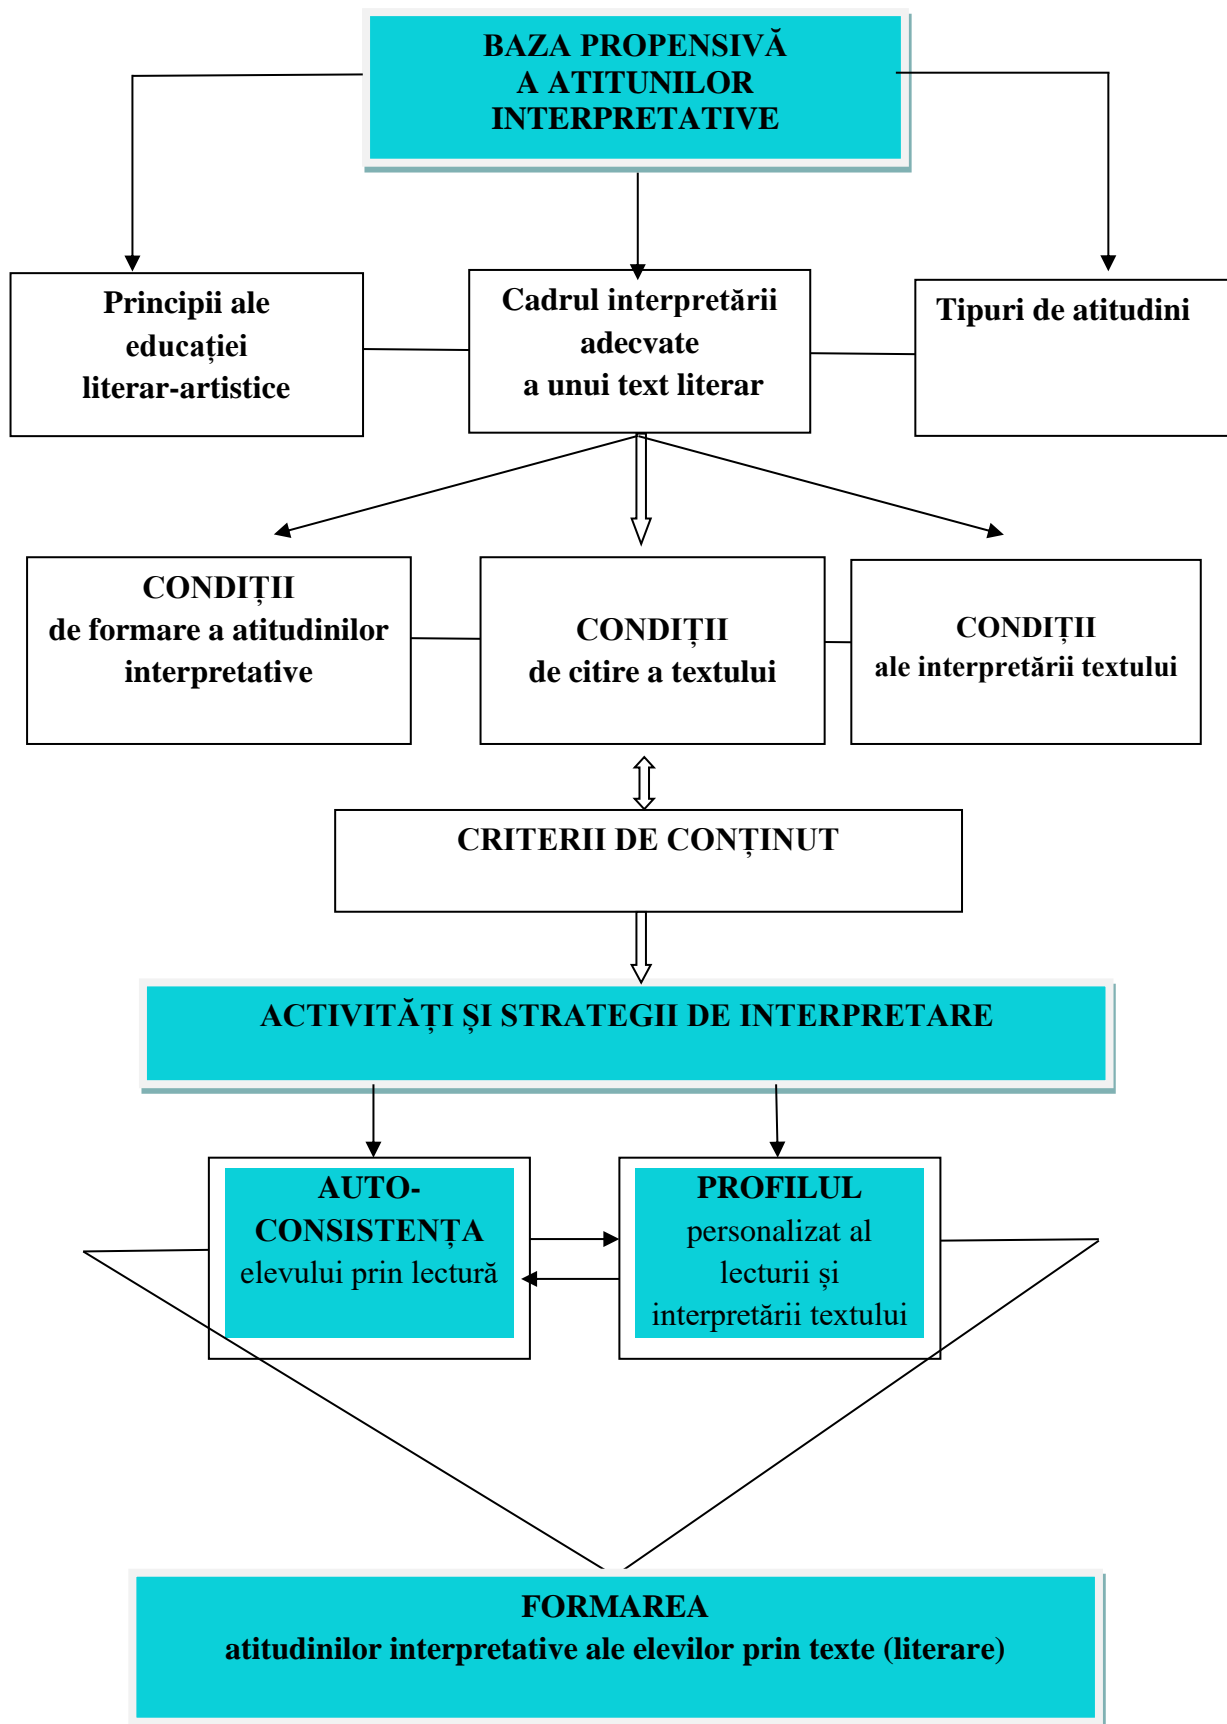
BAZA PROPENSIVĂ A ATITUNILOR INTERPRETATIVE

Principii ale educației literar-artistice

Cadrul interpretării adecvate a unui text literar

Tipuri de atitudini

CONDIȚII de formare a atitudinilor interpretative

CONDIȚII de citire a textului

CONDIȚII ale interpretării textului

CRITERII DE CONȚINUT

ACTIVITĂȚI ȘI STRATEGII DE INTERPRETARE

AUTO-CONSISTENȚA elevului prin lectură

PROFILUL personalizat al lecturii și interpretării textului

FORMAREA atitudinilor interpretative ale elevilor prin texte (literare)